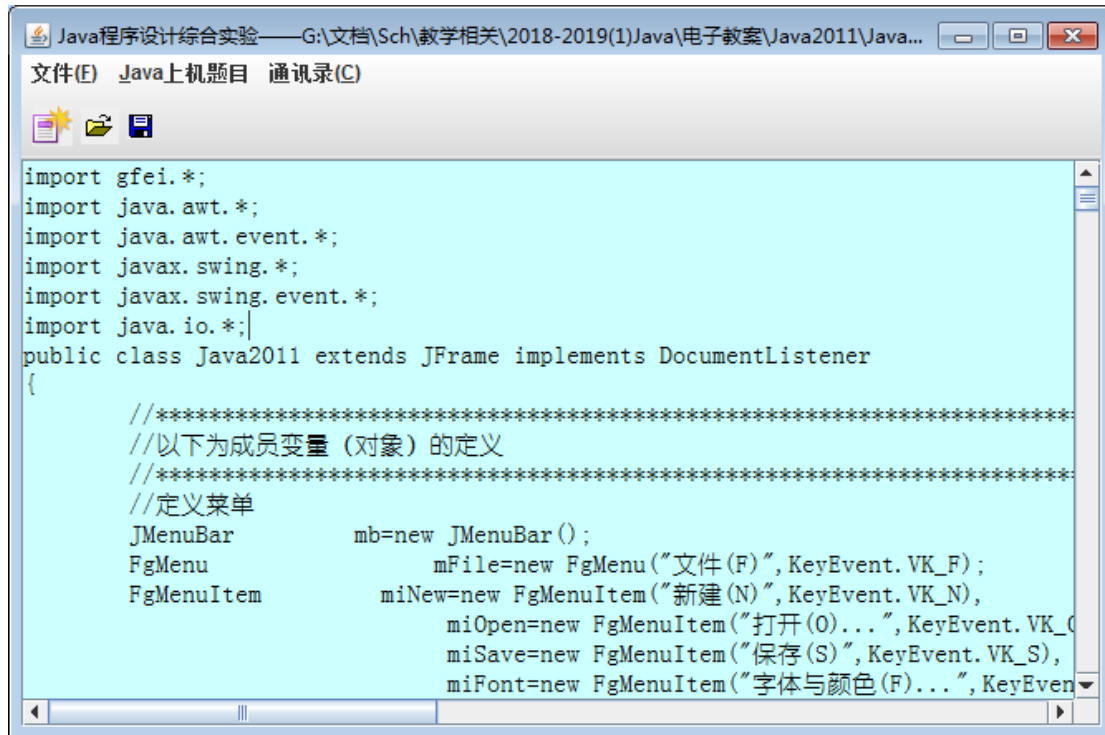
Java程序设计综合实验——G:\文档\Sch\教学相关\2018-2019(1)Java\电子教案\Java2011\Java...

文件(F) Java上机题目 通讯录(C)

import gfei.*;
import java.awt.*;
import java.awt.event.*;
import javax.swing.*;
import javax.swing.event.*;
import java.io.*;
public class Java2011 extends JFrame implements DocumentListener
{
//**********************************************************
//以下为成员变量（对象）的定义
//**********************************************************
//定义菜单
JMenuBar mb=new JMenuBar();
FgMenu mFile=new FgMenu("文件(F)",KeyEvent.VK_F);
FgMenuItem miNew=new FgMenuItem("新建(N)",KeyEvent.VK_N),
miOpen=new FgMenuItem("打开(O)...",KeyEvent.VK_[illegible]
miSave=new FgMenuItem("保存(S)",KeyEvent.VK_S),
miFont=new FgMenuItem("字体与颜色(F)...",KeyEven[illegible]